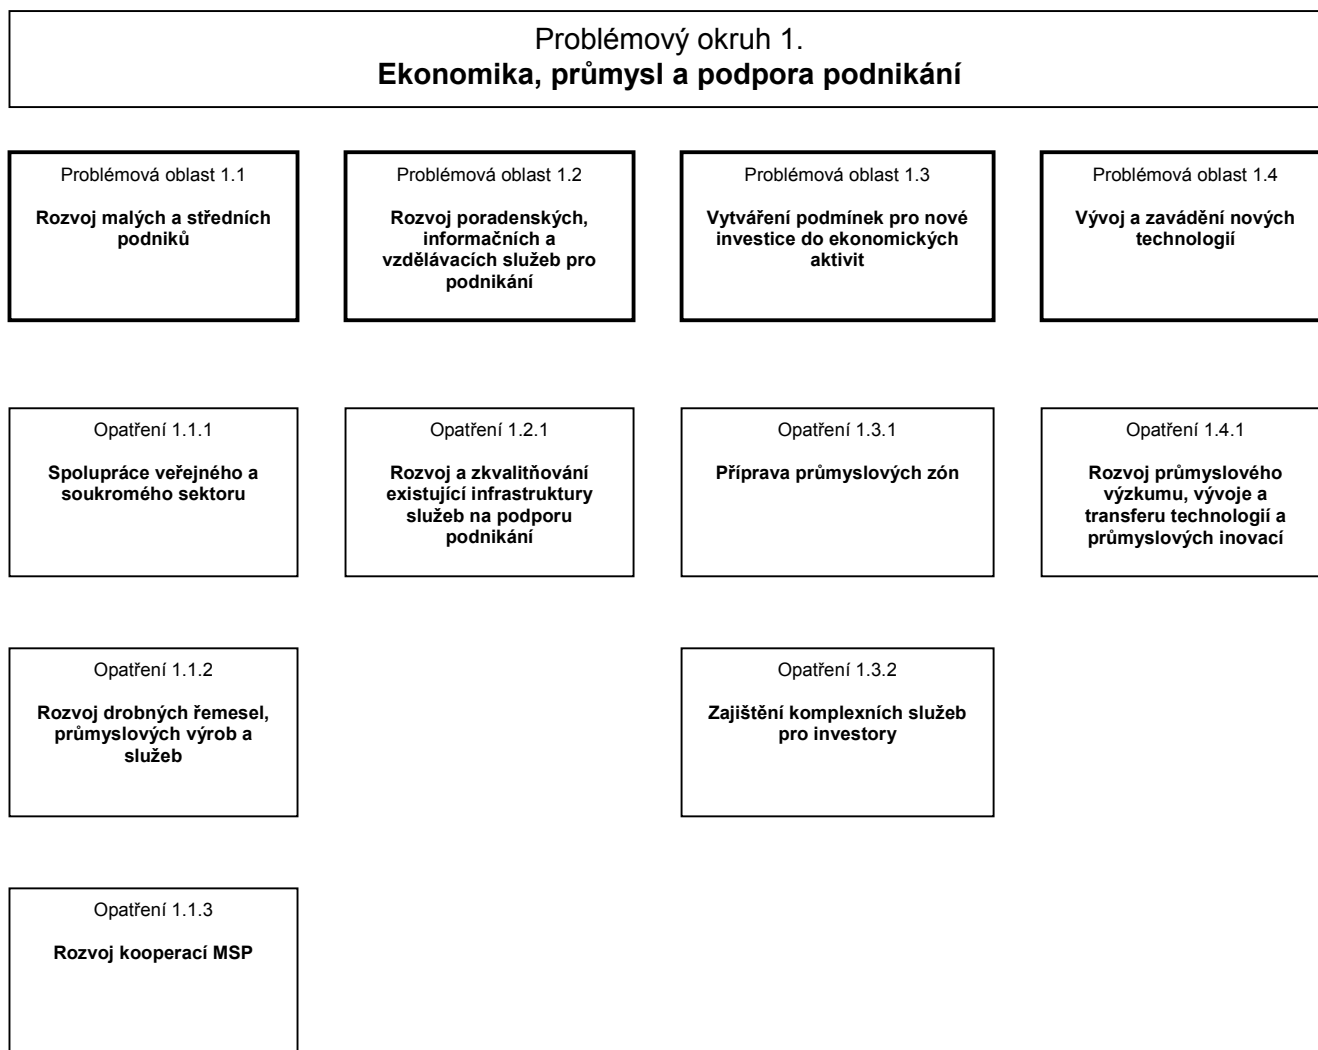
Problémový okruh 1.
**Ekonomika, průmysl a podpora podnikání**

Problémová oblast 1.1

**Rozvoj malých a středních podniků**

Problémová oblast 1.2

**Rozvoj poradenských, informačních a vzdělávacích služeb pro podnikání**

Problémová oblast 1.3

**Vytváření podmínek pro nové investice do ekonomických aktivit**

Problémová oblast 1.4

**Vývoj a zavádění nových technologií**

Opatření 1.1.1

**Spolupráce veřejného a soukromého sektoru**

Opatření 1.2.1

**Rozvoj a zkvalitňování existující infrastruktury služeb na podporu podnikání**

Opatření 1.3.1

**Příprava průmyslových zón**

Opatření 1.4.1

**Rozvoj průmyslového výzkumu, vývoje a transferu technologií a průmyslových inovací**

Opatření 1.1.2

**Rozvoj drobných řemesel, průmyslových výrob a služeb**

Opatření 1.3.2

**Zajištění komplexních služeb pro investory**

Opatření 1.1.3

**Rozvoj kooperací MSP**